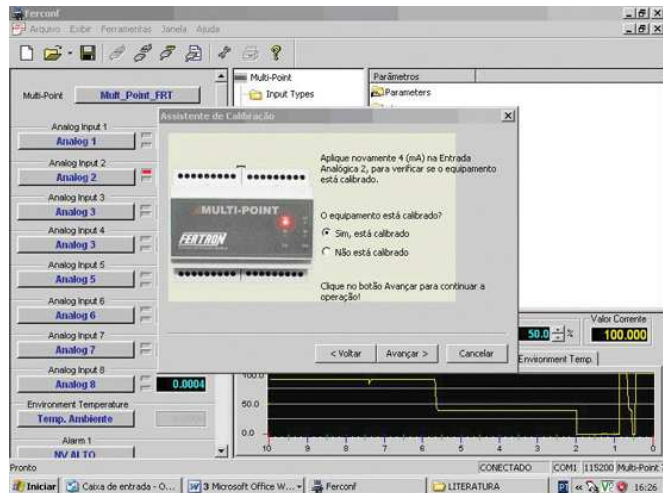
Ferconf
Arquivo Exibir Ferramentas Janela Ajuda

Multi-Point Mult_Point_FRT
Analog Input 1
Analog 1
Analog Input 2
Analog 2
Analog Input 3
Analog 3
Analog Input 4
Analog 3
Analog Input 5
Analog 5
Analog Input 6
Analog 6
Analog Input 7
Analog 7
Analog Input 8
Analog 8
0.0004
Environment Temperature
Temp. Ambiente
Alarm 1
NV ALTO

Multi-Point
Input Types
Parâmetros
Parameters

Assistente de Calibração

MULTI-POINT
FERTRON

Aplique novamente 4 (mA) na Entrada Analógica 2, para verificar se o equipamento está calibrado.

O equipamento está calibrado?
Sim, está calibrado
Não está calibrado

Clique no botão Avançar para continuar a operação!

< Voltar
Avançar >
Cancelar

Valor Corrente
50.0 %
100.000
Environment Temp.

100.0
50.0
0.0
10 9 8 7 6 5 4 3 2 1 0

Pronto
CONECTADO
COM1 115200 Multi-Point

Iniciar
Caixa de entrada - O...
3 Microsoft Office W...
Ferconf
LITERATURA
16:26